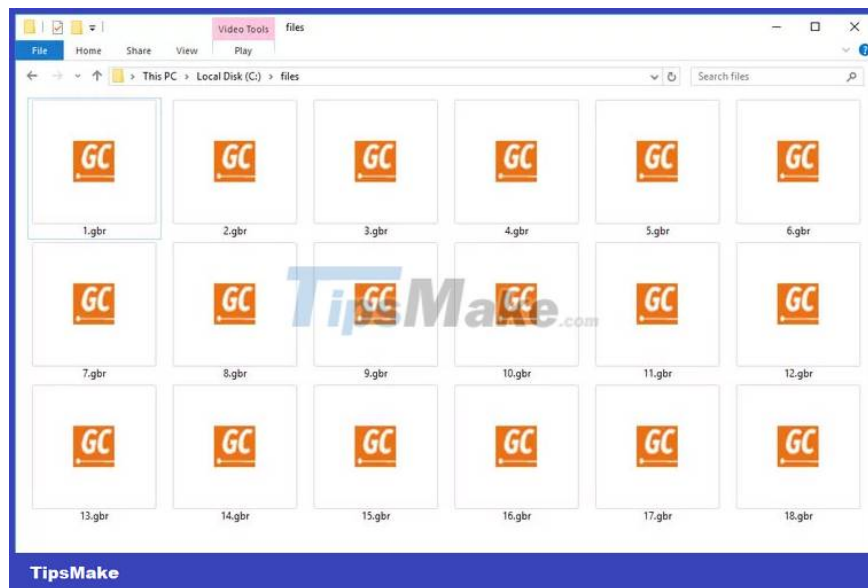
Video Tools files

File Home Share View Play

This PC > Local Disk (C:) > files

Search files

GC
1.gbr

GC
2.gbr

GC
3.gbr

GC
4.gbr

GC
5.gbr

GC
6.gbr

GC
7.gbr

GC
8.gbr

GC
9.gbr

GC
10.gbr

GC
11.gbr

GC
12.gbr

GC
13.gbr

GC
14.gbr

GC
15.gbr

GC
16.gbr

GC
17.gbr

GC
18.gbr

TipsMake.com

TipsMake